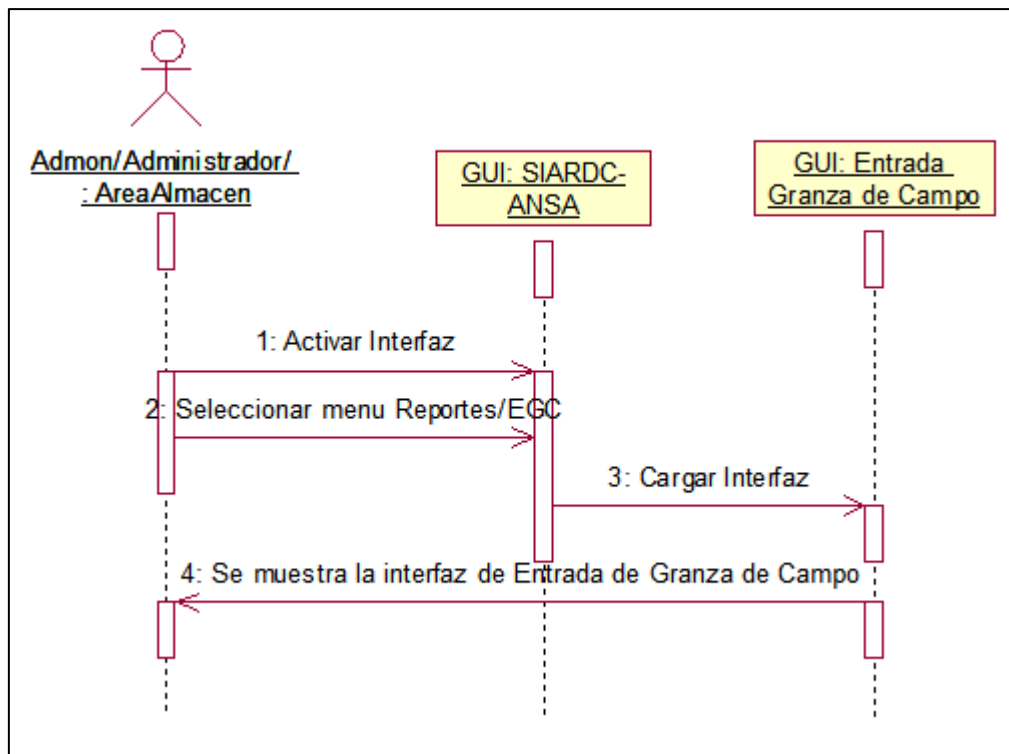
Admon/Administrador/ : AreaAlmacen

GUI: SIARDC-ANSA

GUI: Entrada Granza de Campo

1: Activar Interfaz

2: Seleccionar menu Reportes/EGC

3: Cargar Interfaz

4: Se muestra la interfaz de Entrada de Granza de Campo